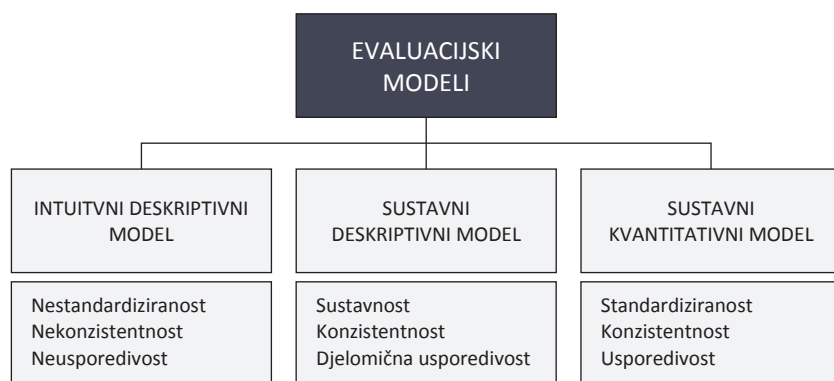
EVALUACIJSKI MODELI

INTUITVNI DESKRIPTIVNI MODEL

Nestandardiziranost
Nekonzistentnost
Neusporedivost

SUSTAVNI DESKRIPTIVNI MODEL

Sustavnost
Konzistentnost
Djelomična usporedivost

SUSTAVNI KVANTITATIVNI MODEL

Standardiziranost
Konzistentnost
Usporedivost